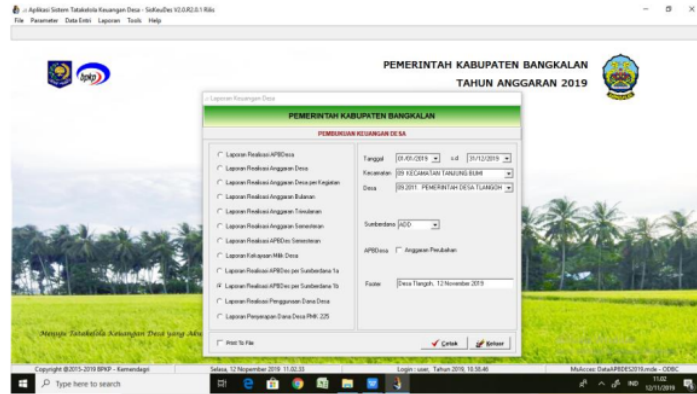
:: Aplikasi Sistem Tatakelola Keuangan Desa - SisKeuDes V2.0.R2.0.1 Rilis
File Parameter Data Entri Laporan Tools Help

bpkp

PEMERINTAH KABUPATEN BANGKALAN
TAHUN ANGGARAN 2019

Laporan Keuangan Desa

PEMERINTAH KABUPATEN BANGKALAN
PEMBUKUAN KEUANGAN DESA

Laporan Realisasi APBDesa
Laporan Realisasi Anggaran Desa
Laporan Realisasi Anggaran Desa per Kegiatan
Laporan Realisasi Anggaran Bulanan
Laporan Realisasi Anggaran Triwulanan
Laporan Realisasi Anggaran Semesteran
Laporan Realisasi APBDes Semesteran
Laporan Kekayaan Milik Desa
Laporan Realisasi APBDes per Sumberdana 1a
Laporan Realisasi APBDes per Sumberdana 1b
Laporan Realisasi Penggunaan Dana Desa
Laporan Penyerapan Dana Desa PMK 225

Tanggal 01/01/2019 s/d 31/12/2019
Kecamatan 09 KECAMATAN TANJUNG BUMI
Desa 09.2011 PEMERINTAH DESA TLANGOH

Sumberdana ADD

APBDesa Anggaran Perubahan

Footer Desa Tlangoh, 12 November 2019

Print To File
Cetak Keluar

Menuju Tatakelola Keuangan Desa yang Akuntabel

Copyright @2015-2019 BPKP - Kemendagri
Selasa, 12 Nopember 2019 11.02.33
Login : user, Tahun 2019, 10.58.46
MsAccess: DataAPBDES2016.mde - ODBC

Type here to search
IND 11.02 12/11/2019